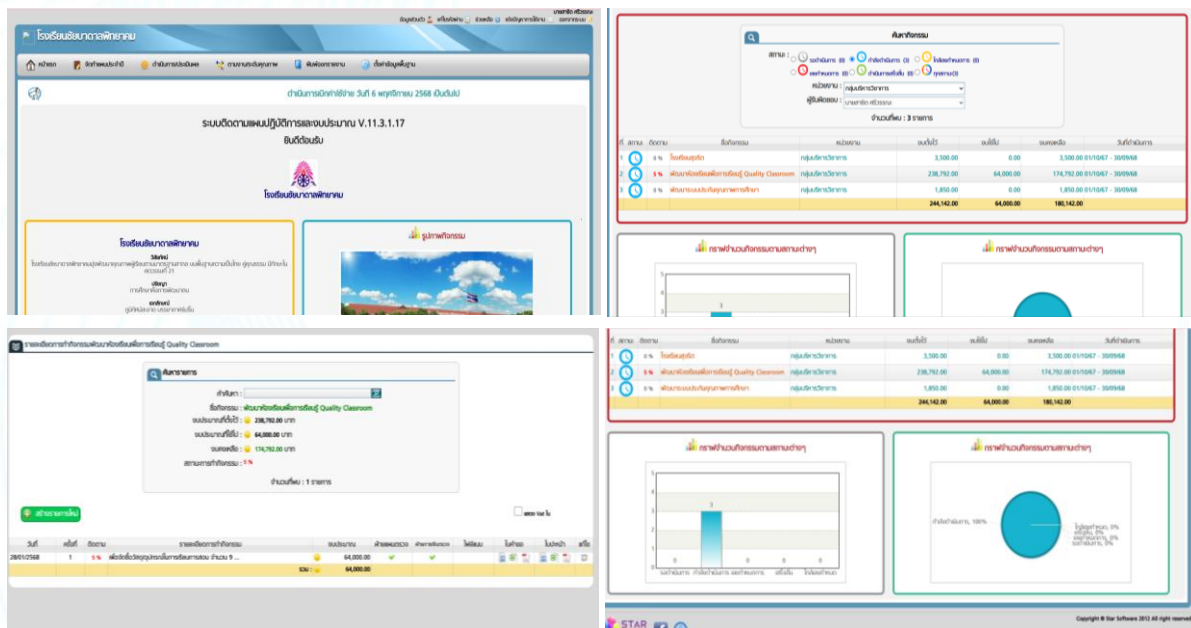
นางสาวรัช ศรีวรรณ
ข้อมูลส่วนตัว | เปลี่ยนรหัสผ่าน | ช่วยเหลือ | แจ้งปัญหาการใช้งาน | ออกจากระบบ

โรงเรียนชัยบาดาลพิทยาคม

หน้าแรก | จัดทำแผนประจำปี | ดำเนินการประมวลผล | ตามงานประเมินคุณภาพ | พิมพ์รายงาน | ตั้งค่าข้อมูลพื้นฐาน

ดำเนินการเบิกค่าใช้จ่าย วันที่ 6 พฤศจิกายน 2568 เป็นต้นไป

ระบบติดตามแผนปฏิบัติการและงบประมาณ V.11.3.1.17
ยินดีต้อนรับ

โรงเรียนชัยบาดาลพิทยาคม

โรงเรียนชัยบาดาลพิทยาคม
วิสัยทัศน์
โรงเรียนชัยบาดาลพิทยาคมมุ่งพัฒนาคุณภาพผู้เรียนตามมาตรฐานสากล บนพื้นฐานความเป็นไทย สู่คุณธรรม มีทักษะในศตวรรษที่ 21
ปรัชญา
การศึกษาคือการพัฒนาตน
อัตลักษณ์
ยิ้มไหว้ทักทาย มารยาทงาม

รูปภาพกิจกรรม

ค้นหากิจกรรม
สถานะ : รอดำเนินการ (0) กำลังดำเนินการ (3) ใกล้ครบกำหนดการ (0) เลยกำหนดการ (0) ดำเนินการเสร็จสิ้น (0) ทุกสถานะ(3)
หน่วยงาน : กลุ่มบริหารวิชาการ
ผู้รับผิดชอบ : นางสาวรัช ศรีวรรณ
จำนวนที่พบ : 3 รายการ

| ที่ | สถานะ | ติดตาม | ชื่อกิจกรรม | หน่วยงาน | งบตั้งไว้ | งบใช้ไป | งบคงเหลือ | วันที่ดำเนินการ |
|---|---|---|---|---|---|---|---|---|
| 1 | | 0 % | โครงการสุขใจ | กลุ่มบริหารวิชาการ | 3,500.00 | 0.00 | 3,500.00 | 01/10/67 - 30/09/68 |
| 2 | | 5 % | พัฒนาห้องเรียนเพื่อการเรียนรู้ Quality Classroom | กลุ่มบริหารวิชาการ | 238,792.00 | 64,000.00 | 174,792.00 | 01/10/67 - 30/09/68 |
| 3 | | 0 % | พัฒนาระบบประกันคุณภาพการศึกษา | กลุ่มบริหารวิชาการ | 1,850.00 | 0.00 | 1,850.00 | 01/10/67 - 30/09/68 |
| | | | | | 244,142.00 | 64,000.00 | 180,142.00 | |

กราฟจำนวนกิจกรรมตามสถานะต่างๆ
กราฟจำนวนกิจกรรมตามสถานะต่างๆ

รายละเอียดการทำกิจกรรมพัฒนาห้องเรียนเพื่อการเรียนรู้ Quality Classroom

ค้นหารายการ
คำค้นหา :
ชื่อกิจกรรม : พัฒนาห้องเรียนเพื่อการเรียนรู้ Quality Classroom
งบประมาณที่ตั้งไว้ : 238,792.00 บาท
งบประมาณที่ใช้ไป : 64,000.00 บาท
งบคงเหลือ : 174,792.00 บาท
สถานะการทำกิจกรรม : 5 %
จำนวนที่พบ : 1 รายการ

สร้างรายการใหม่
แสดง row ใน

| วันที่ | ครั้งที่ | ติดตาม | รายละเอียดการทำกิจกรรม | งบประมาณ | ฝ่ายแผนตรวจ | ฝ่ายการเงินตรวจ | ใส่ชื่อเจน | ใบสำคัญ | ใบเบิกหน้า | แก้ไข |
|---|---|---|---|---|---|---|---|---|---|---|
| 28/01/2568 | 1 | 5 % | เพื่อจัดซื้อวัสดุอุปกรณ์การเรียนการสอน จำนวน 9 ... | 64,000.00 | ✔ | ✔ | | | | |
| | | | รวม : | 64,000.00 | | | | | | |

| ที่ | สถานะ | ติดตาม | ชื่อกิจกรรม | หน่วยงาน | งบตั้งไว้ | งบใช้ไป | งบคงเหลือ | วันที่ดำเนินการ |
|---|---|---|---|---|---|---|---|---|
| 1 | | 0 % | โครงการสุขใจ | กลุ่มบริหารวิชาการ | 3,500.00 | 0.00 | 3,500.00 | 01/10/67 - 30/09/68 |
| 2 | | 5 % | พัฒนาห้องเรียนเพื่อการเรียนรู้ Quality Classroom | กลุ่มบริหารวิชาการ | 238,792.00 | 64,000.00 | 174,792.00 | 01/10/67 - 30/09/68 |
| 3 | | 0 % | พัฒนาระบบประกันคุณภาพการศึกษา | กลุ่มบริหารวิชาการ | 1,850.00 | 0.00 | 1,850.00 | 01/10/67 - 30/09/68 |
| | | | | | 244,142.00 | 64,000.00 | 180,142.00 | |

กราฟจำนวนกิจกรรมตามสถานะต่างๆ
5 4 3 2 1 0
3
0 0 0 0
รอดำเนินการ กำลังดำเนินการ เลยกำหนดการ เสร็จสิ้น ใกล้ครบกำหนด

กราฟจำนวนกิจกรรมตามสถานะต่างๆ
กำลังดำเนินการ, 100%
ใกล้ครบกำหนด, 0%
เสร็จสิ้น, 0%
เลยกำหนด, 0%
รอดำเนินการ, 0%

STAR
Copyright © Star Software 2012 All rights reserved